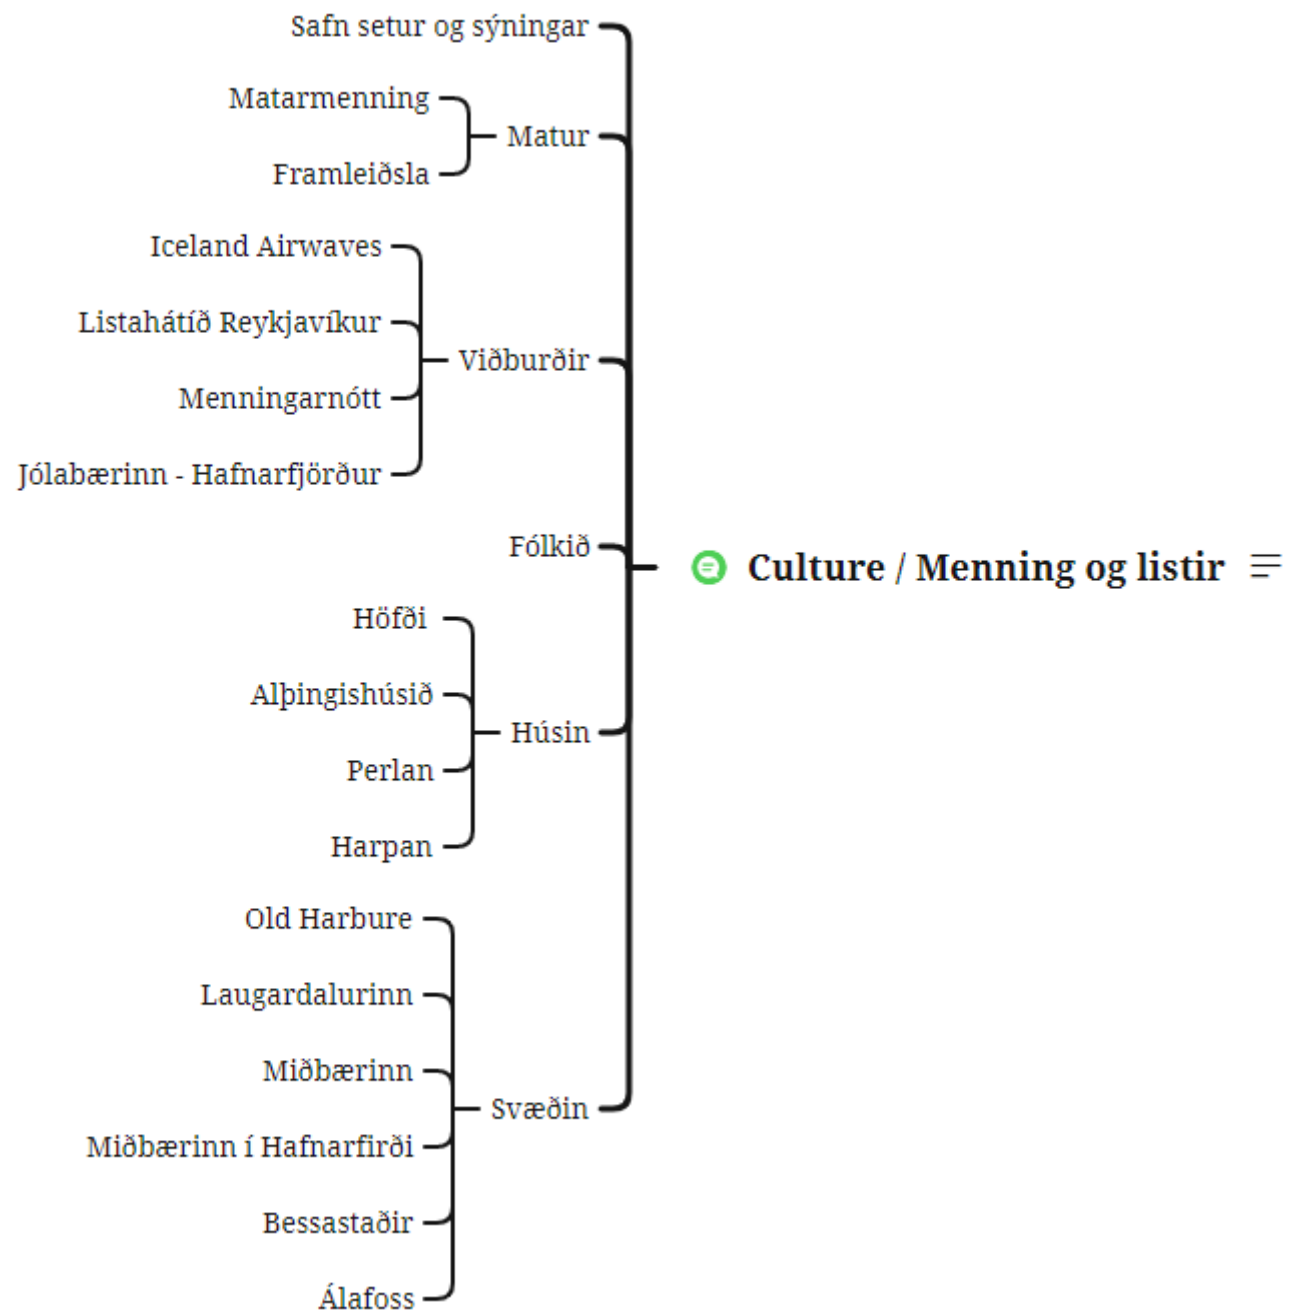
Safn setur og sýningar

Matarmenning
Framleiðsla
Matur

Iceland Airwaves
Listahátíð Reykjavíkur
Menningarnótt
Jólabærinn - Hafnarfjörður
Viðburðir

Fólkið

Culture / Menning og listir

Höfði
Alþingishúsið
Perlan
Harpan
Húsin

Old Harbure
Laugardalurinn
Miðbærinn
Miðbærinn í Hafnarfirði
Bessastaðir
Álafoss
Svæðin